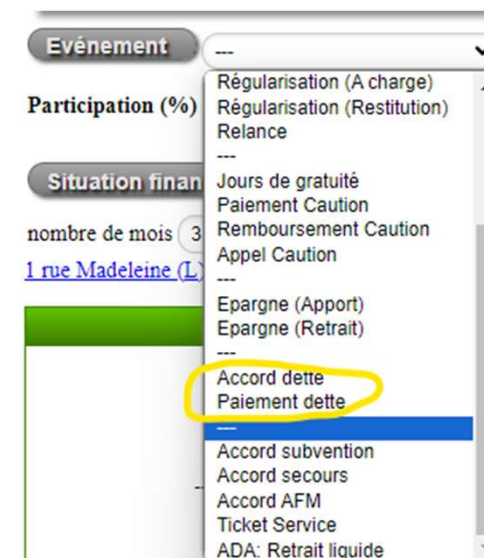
Evénement

---

Participation (%)

Régularisation (A charge)
Régularisation (Restitution)
Relance
---
Jours de gratuité
Paiement Caution
Remboursement Caution
Appel Caution
---
Epargne (Apport)
Epargne (Retrait)
---
Accord dette
Paiement dette
---
Accord subvention
Accord secours
Accord AFM
Ticket Service
ADA: Retrait liquide

Situation finan

nombre de mois 3

1 rue Madeleine (L)